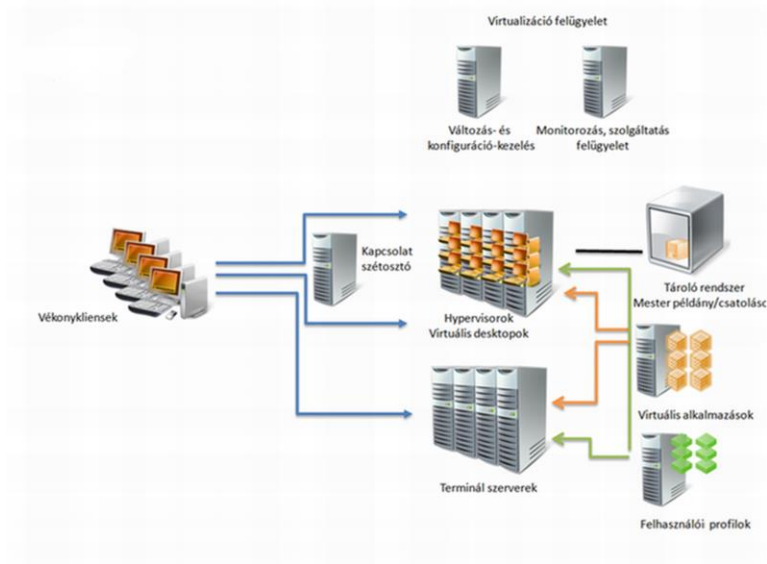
Virtualizáció felügyelet

Változás- és konfiguráció-kezelés

Monitorozás, szolgáltatás felügyelet

Kapcsolat szétosztó

Vékonykliensek

Hypervisorok
Virtuális desktopok

Tároló rendszer
Mester példány/csatolás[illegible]

Virtuális alkalmazások

Terminál szerverek

Felhasználói profilok